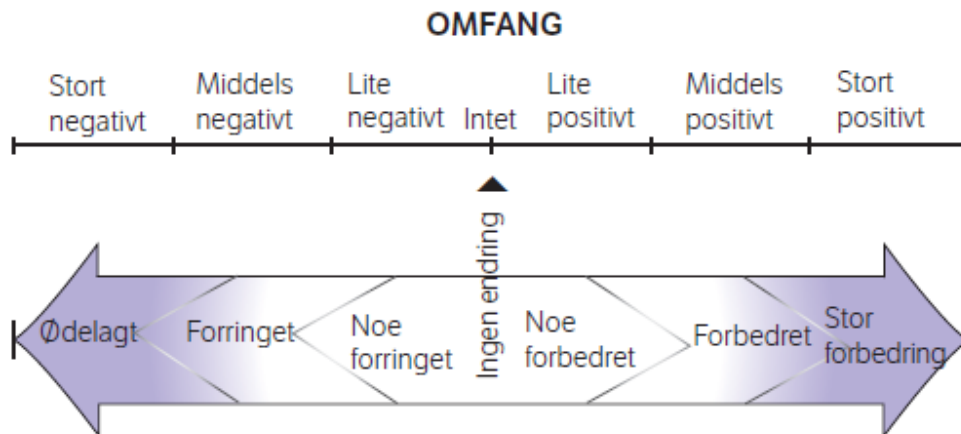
OMFANG

Stort negativt

Middels negativt

Lite negativt

Intet

Lite positivt

Middels positivt

Stort positivt

Ingen endring

Ødelagt

Forringet

Noe forringet

Noe forbedret

Forbedret

Stor forbedring